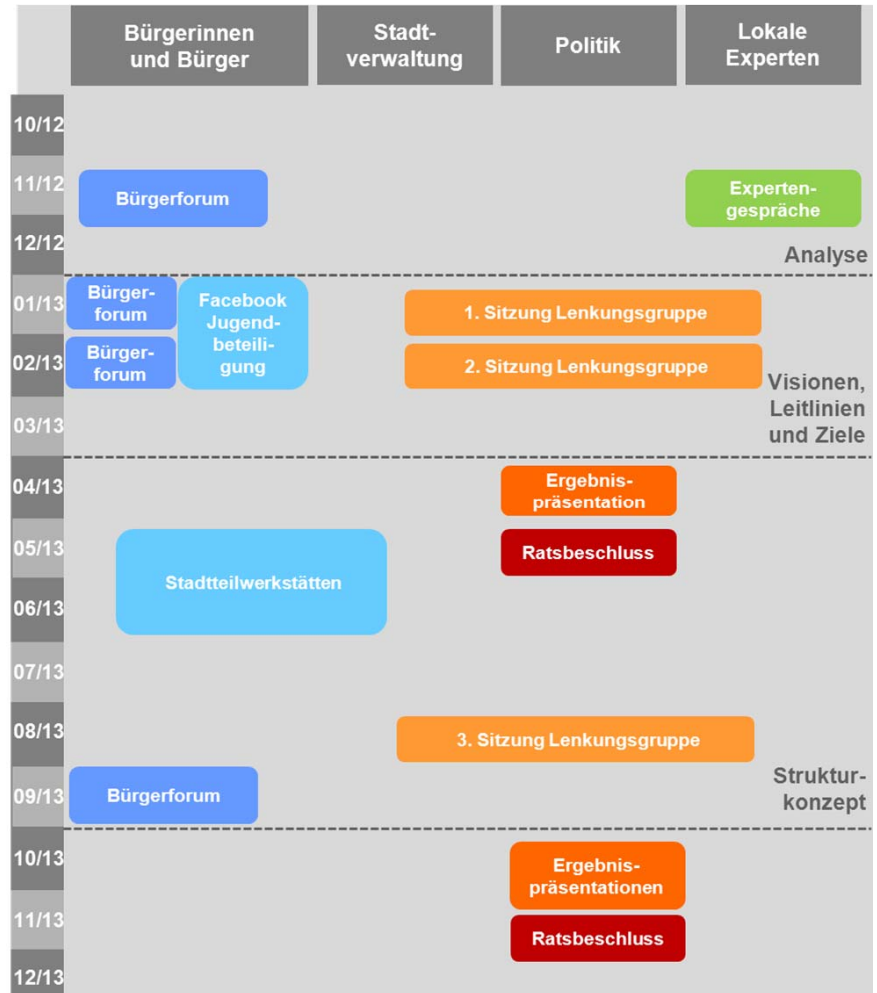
| | Bürgerinnen und Bürger | Stadtverwaltung | Politik | Lokale Experten |
|---|---|---|---|---|

10/12

11/12

Bürgerforum

Expertengespräche

12/12

Analyse

01/13

Bürgerforum

Facebook Jugendbeteiligung

1. Sitzung Lenkungsgruppe

02/13

Bürgerforum

2. Sitzung Lenkungsgruppe

Visionen, Leitlinien und Ziele

03/13

04/13

Ergebnispräsentation

05/13

Ratsbeschluss

Stadtteilwerkstätten

06/13

07/13

08/13

3. Sitzung Lenkungsgruppe

Strukturkonzept

09/13

Bürgerforum

10/13

Ergebnispräsentationen

11/13

Ratsbeschluss

12/13